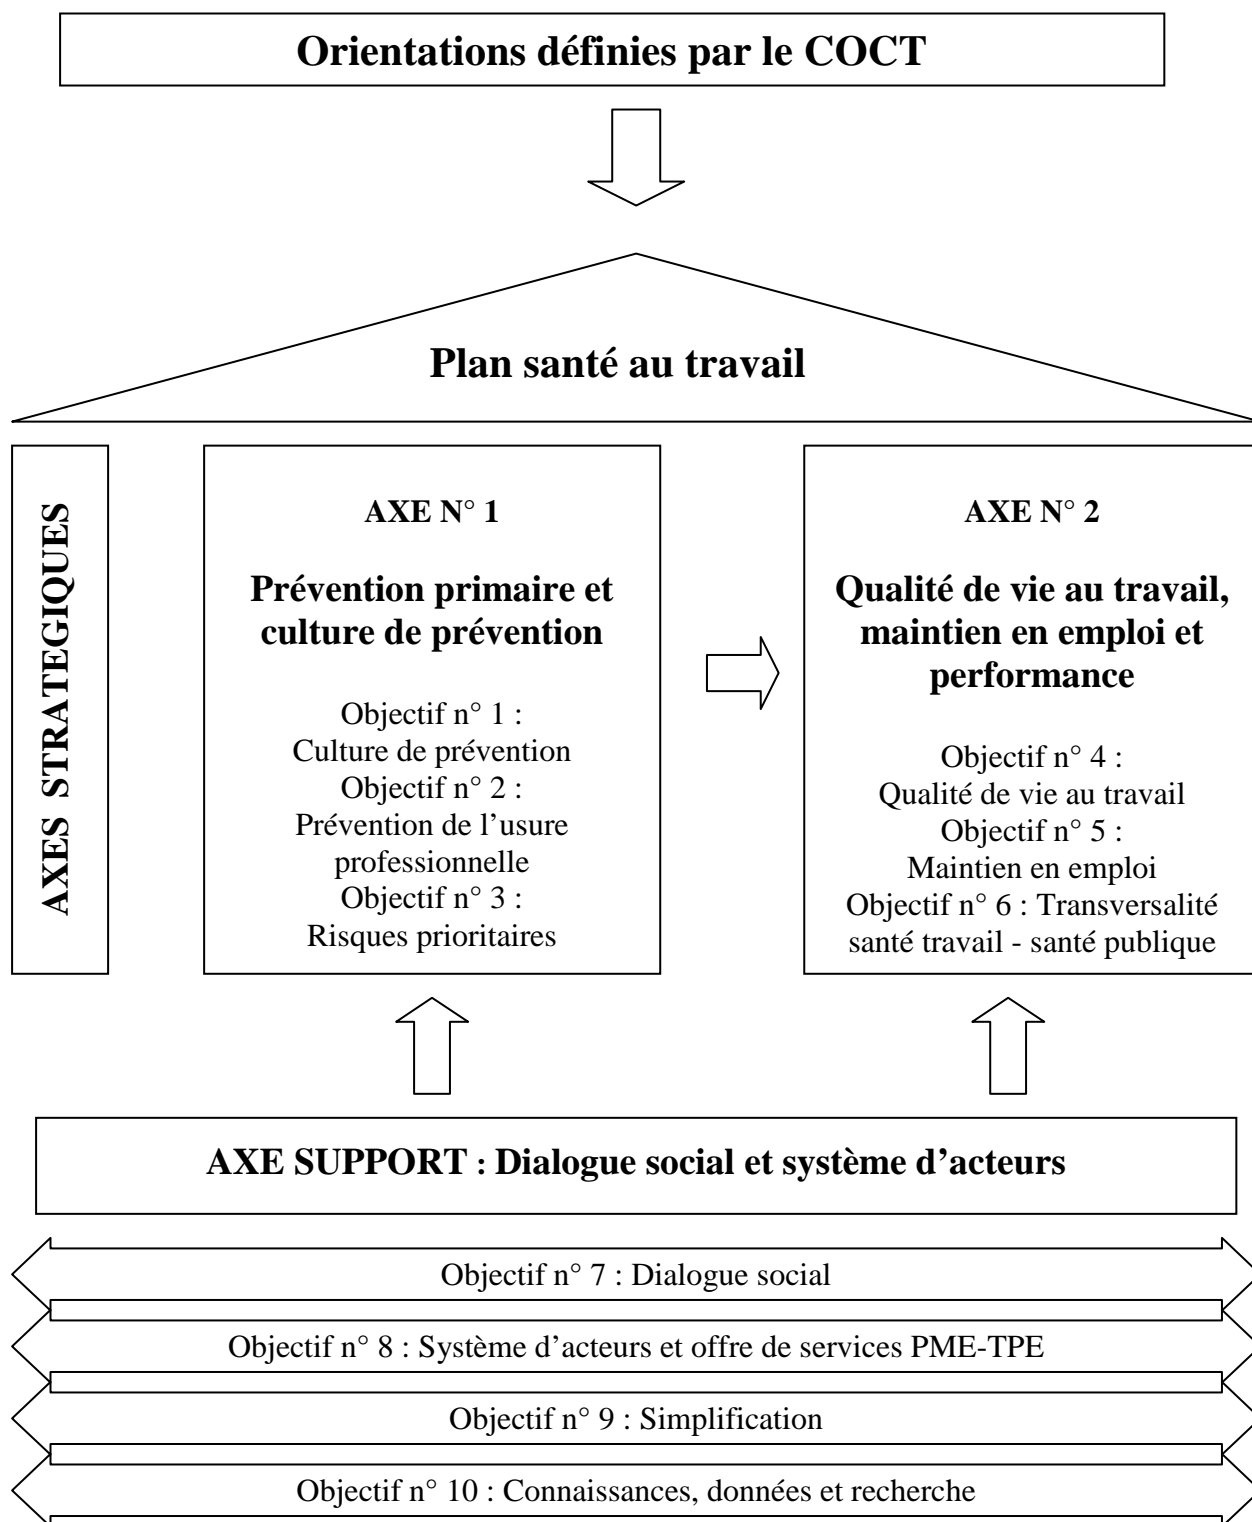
Orientations définies par le COCT

Plan santé au travail

AXES STRATEGIQUES

AXE N° 1

Prévention primaire et culture de prévention

Objectif n° 1 : Culture de prévention
Objectif n° 2 : Prévention de l'usure professionnelle
Objectif n° 3 : Risques prioritaires

AXE N° 2

Qualité de vie au travail, maintien en emploi et performance

Objectif n° 4 : Qualité de vie au travail
Objectif n° 5 : Maintien en emploi
Objectif n° 6 : Transversalité santé travail - santé publique

AXE SUPPORT : Dialogue social et système d'acteurs

Objectif n° 7 : Dialogue social

Objectif n° 8 : Système d'acteurs et offre de services PME-TPE

Objectif n° 9 : Simplification

Objectif n° 10 : Connaissances, données et recherche